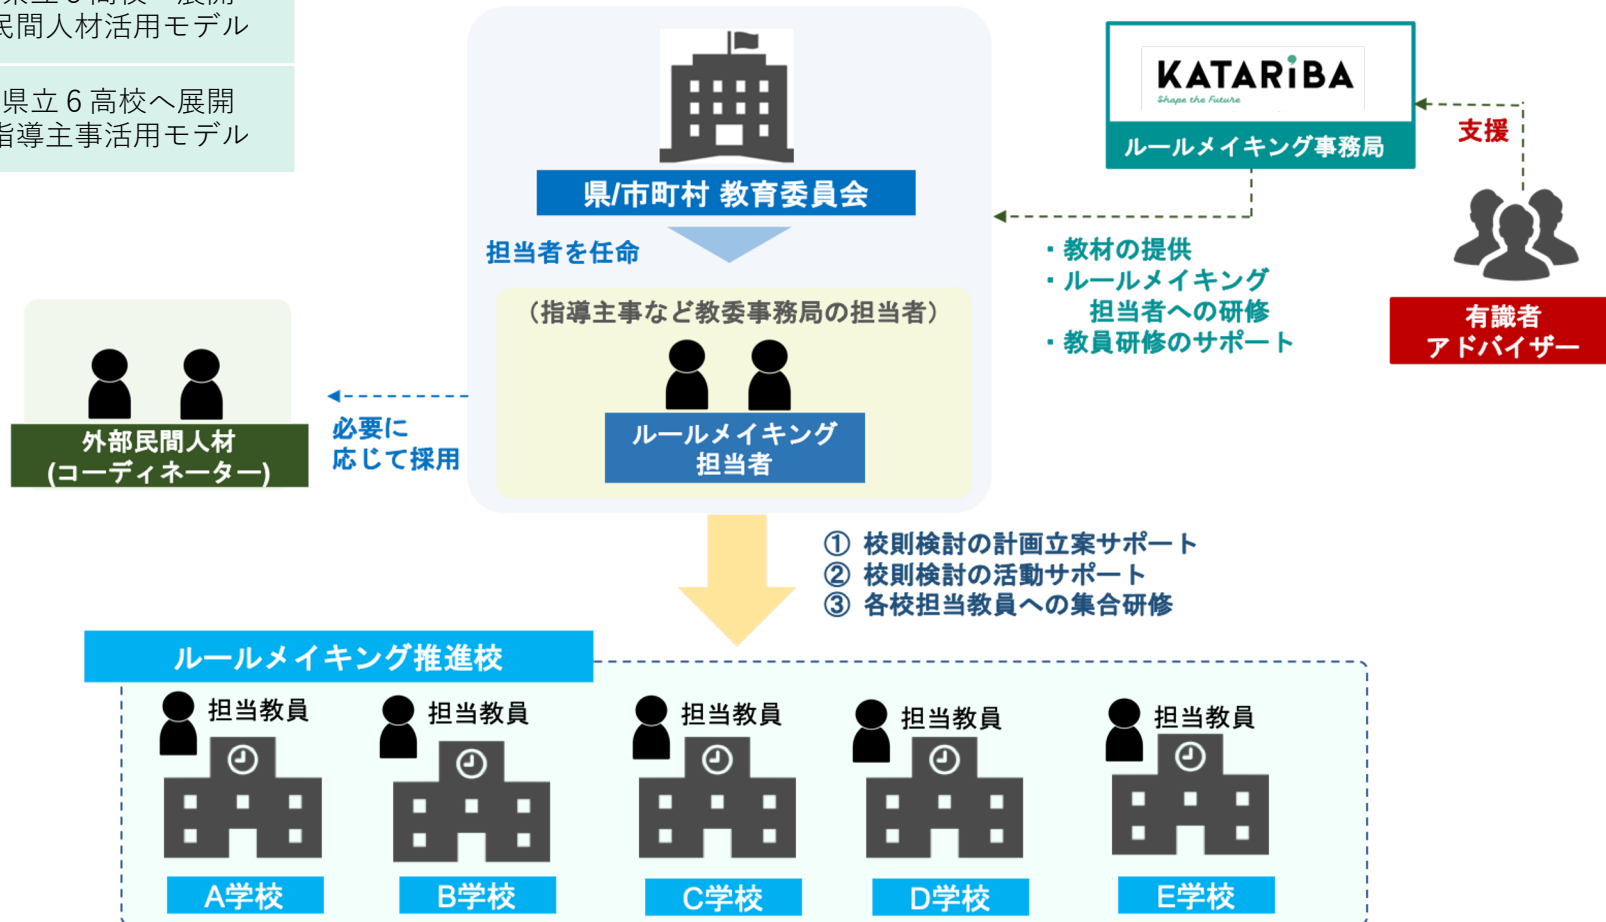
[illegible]
民間人材活用モデル

県立６高校へ展開
指導主事活用モデル

県/市町村 教育委員会

担当者を任命

（指導主事など教委事務局の担当者）

ルールメイキング
担当者

KATARiBA
Shape the Future

ルールメイキング事務局

支援

有識者
アドバイザー

・教材の提供
・ルールメイキング
担当者への研修
・教員研修のサポート

外部民間人材
(コーディネーター)

必要に
応じて採用

① 校則検討の計画立案サポート
② 校則検討の活動サポート
③ 各校担当教員への集合研修

ルールメイキング推進校

担当教員
A学校

担当教員
B学校

担当教員
C学校

担当教員
D学校

担当教員
E学校